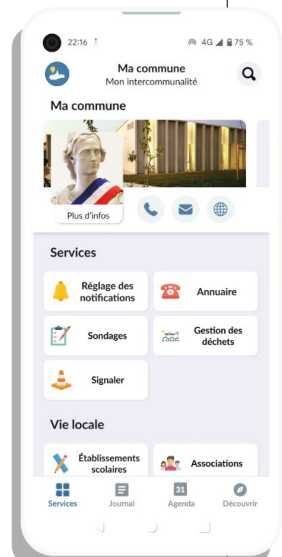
22:16

4G 75 %

Ma commune
Mon intercommunalité

Ma commune

Plus d'infos

Services

Réglage des notifications

Annuaire

Sondages

Gestion des déchets

Signaler

Vie locale

Établissements scolaires

Associations

Services

Journal

31
Agenda

Découvrir